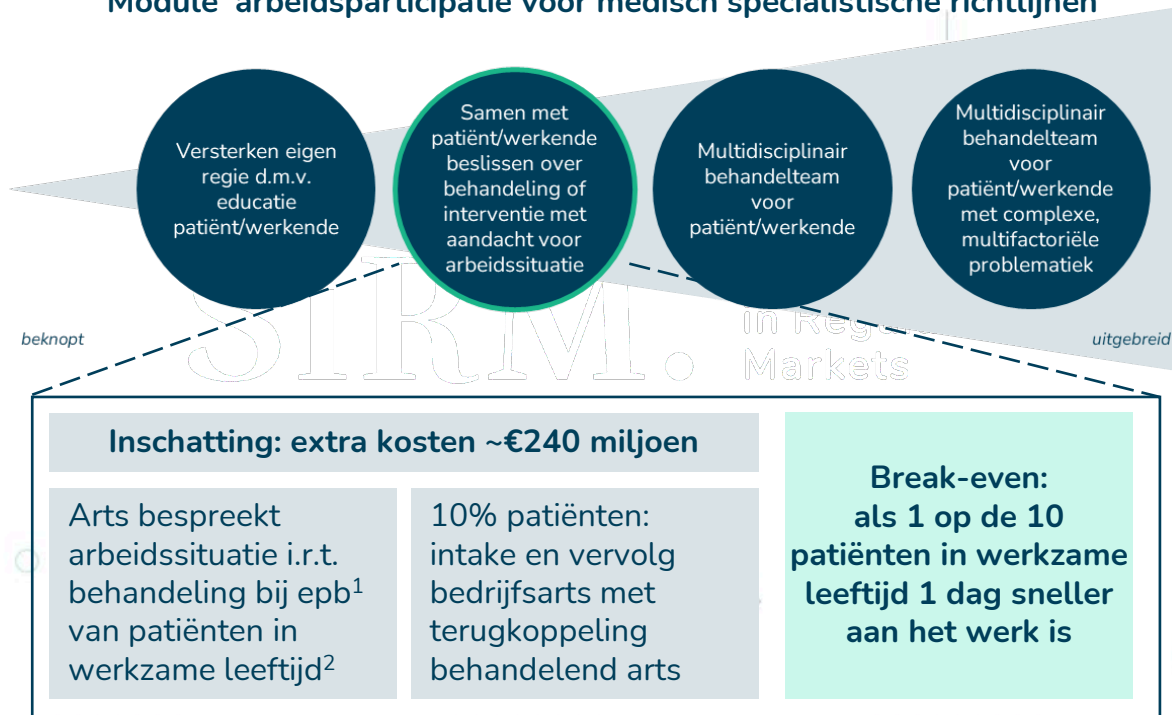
Module arbeidsparticipatie voor medisch specialistische richtlijnen

Versterken eigen regie d.m.v. educatie patiënt/werkende

Samen met patiënt/werkende beslissen over behandeling of interventie met aandacht voor arbeidssituatie

Multidisciplinair behandelteam voor patiënt/werkende

Multidisciplinair behandelteam voor patiënt/werkende met complexe, multifactoriële problematiek

beknopt

uitgebreid

SIRM. in Regulated Markets

Inschatting: extra kosten ~€240 miljoen

Arts bespreekt arbeidssituatie i.r.t. behandeling bij epb$^1$ van patiënten in werkzame leeftijd$^2$

10% patiënten: intake en vervolg bedrijfsarts met terugkoppeling behandelend arts

Break-even: als 1 op de 10 patiënten in werkzame leeftijd 1 dag sneller aan het werk is